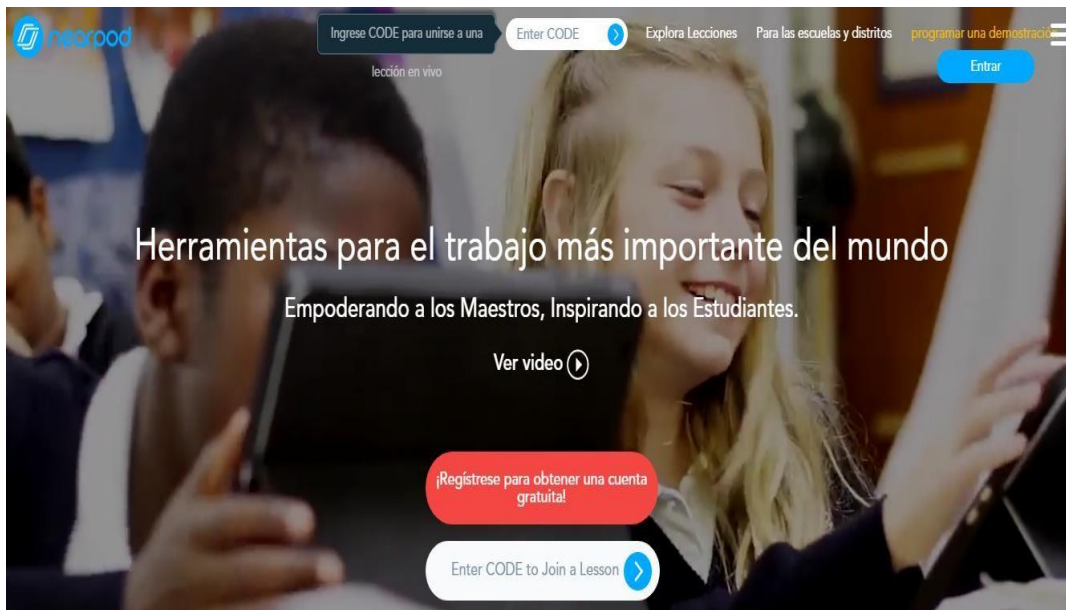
nearpod

Ingrese CODE para unirse a una lección en vivo

Enter CODE

Explora Lecciones

Para las escuelas y distritos

programar una demostració

Entrar

Herramientas para el trabajo más importante del mundo

Empoderando a los Maestros, Inspirando a los Estudiantes.

Ver video

¡Regístrese para obtener una cuenta gratuita!

Enter CODE to Join a Lesson